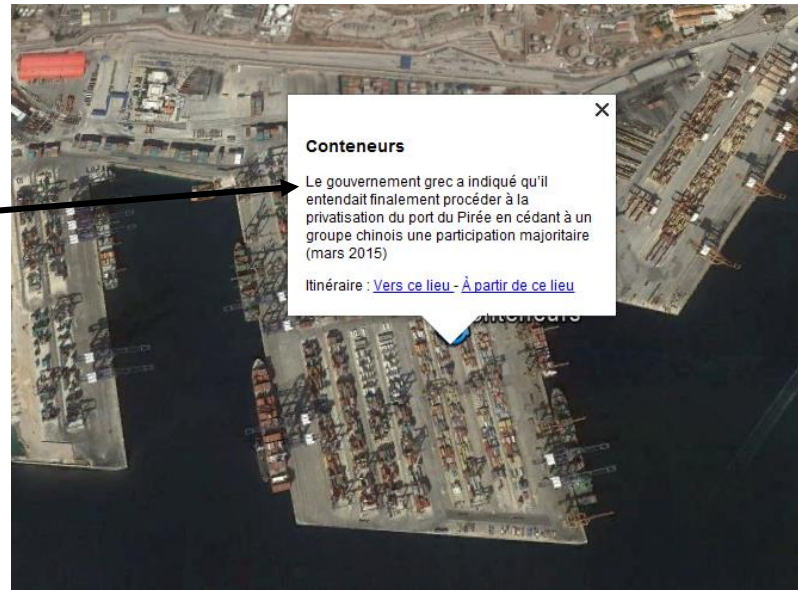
×

Conteneurs

Le gouvernement grec a indiqué qu'il entendait finalement procéder à la privatisation du port du Pirée en cédant à un groupe chinois une participation majoritaire (mars 2015)

Itinéraire : Vers ce lieu - À partir de ce lieu

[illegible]nteneurs